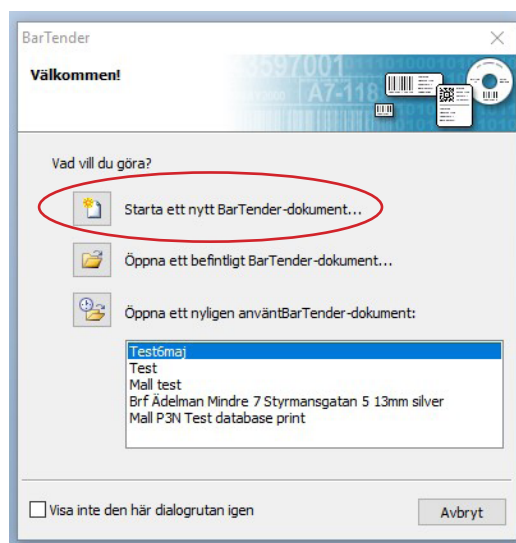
BarTender

Välkommen!

3597001
A7-118

Vad vill du göra?

Starta ett nytt BarTender-dokument...

Öppna ett befintligt BarTender-dokument...

Öppna ett nyligen käntBarTender-dokument:

Test6maj
Test
Mall test
Brf Ädelman Mindre 7 Styrmansgatan 5 13mm silver
Mall P3N Test database print

Visa inte den här dialogrutan igen

Avbryt